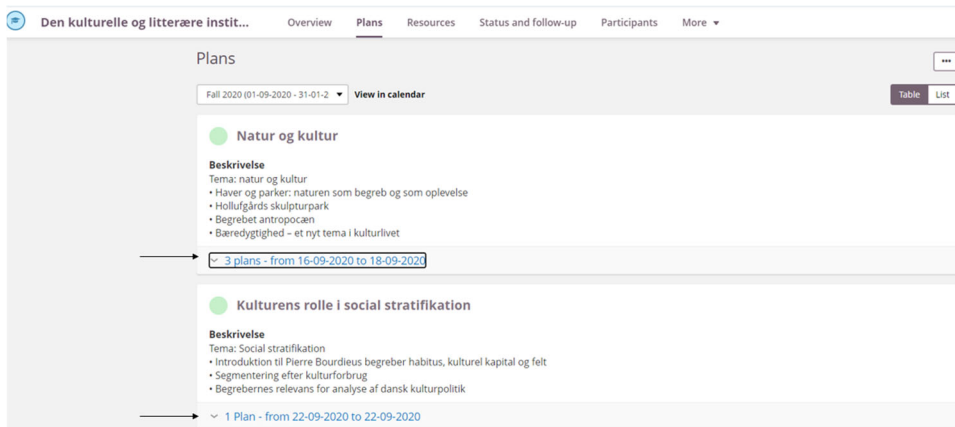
Den kulturelle og litterære instit...

Overview Plans Resources Status and follow-up Participants More

Plans

...

Fall 2020 (01-09-2020 - 31-01-2 View in calendar

Table List

Natur og kultur

Beskrivelse
Tema: natur og kultur
• Haver og parker: naturen som begreb og som oplevelse
• Hollufgårds skulpturpark
• Begrebet antropocæn
• Bæredygtighed – et nyt tema i kulturlivet

3 plans - from 16-09-2020 to 18-09-2020

Kulturens rolle i social stratifikation

Beskrivelse
Tema: Social stratifikation
• Introduktion til Pierre Bourdieus begreber habitus, kulturel kapital og felt
• Segmentering efter kulturforbrug
• Begrebernes relevans for analyse af dansk kulturpolitik

1 Plan - from 22-09-2020 to 22-09-2020